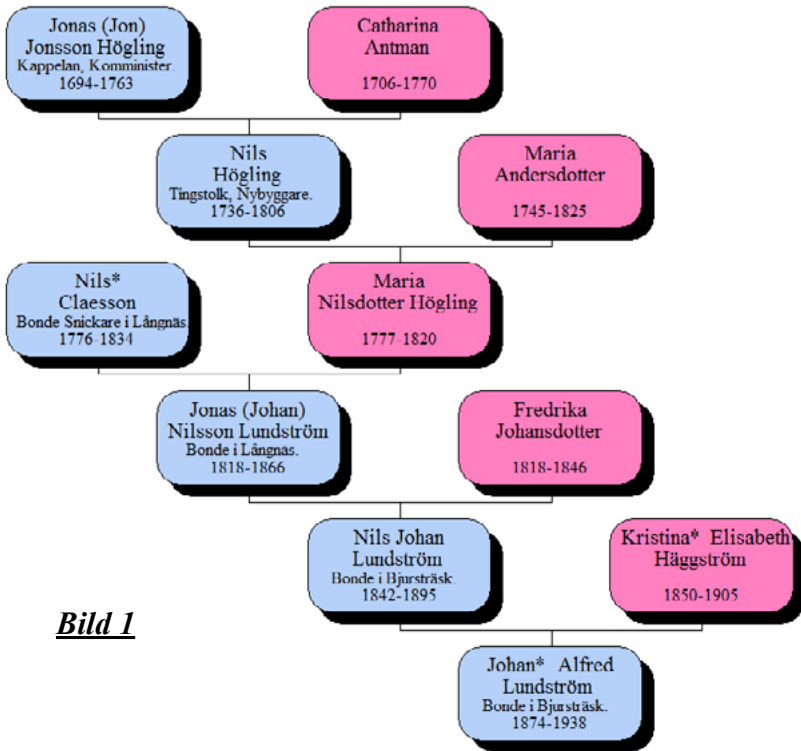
Jonas (Jon) Jonsson Högling
Kappelan, Komminister.
1694-1763

Catharina Antman
1706-1770

Nils Högling
Tingstolk, Nybyggare.
1736-1806

Maria Andersdotter
1745-1825

Nils* Claesson
Bonde Snickare i Långnäs.
1776-1834

Maria Nilsdotter Högling
1777-1820

Jonas (Johan) Nilsson Lundström
Bonde i Långnas.
1818-1866

Fredrika Johansdotter
1818-1846

Nils Johan Lundström
Bonde i Bjursträsk.
1842-1895

Kristina* Elisabeth Häggström
1850-1905

Bild 1

Johan* Alfred Lundström
Bonde i Bjursträsk.
1874-1938